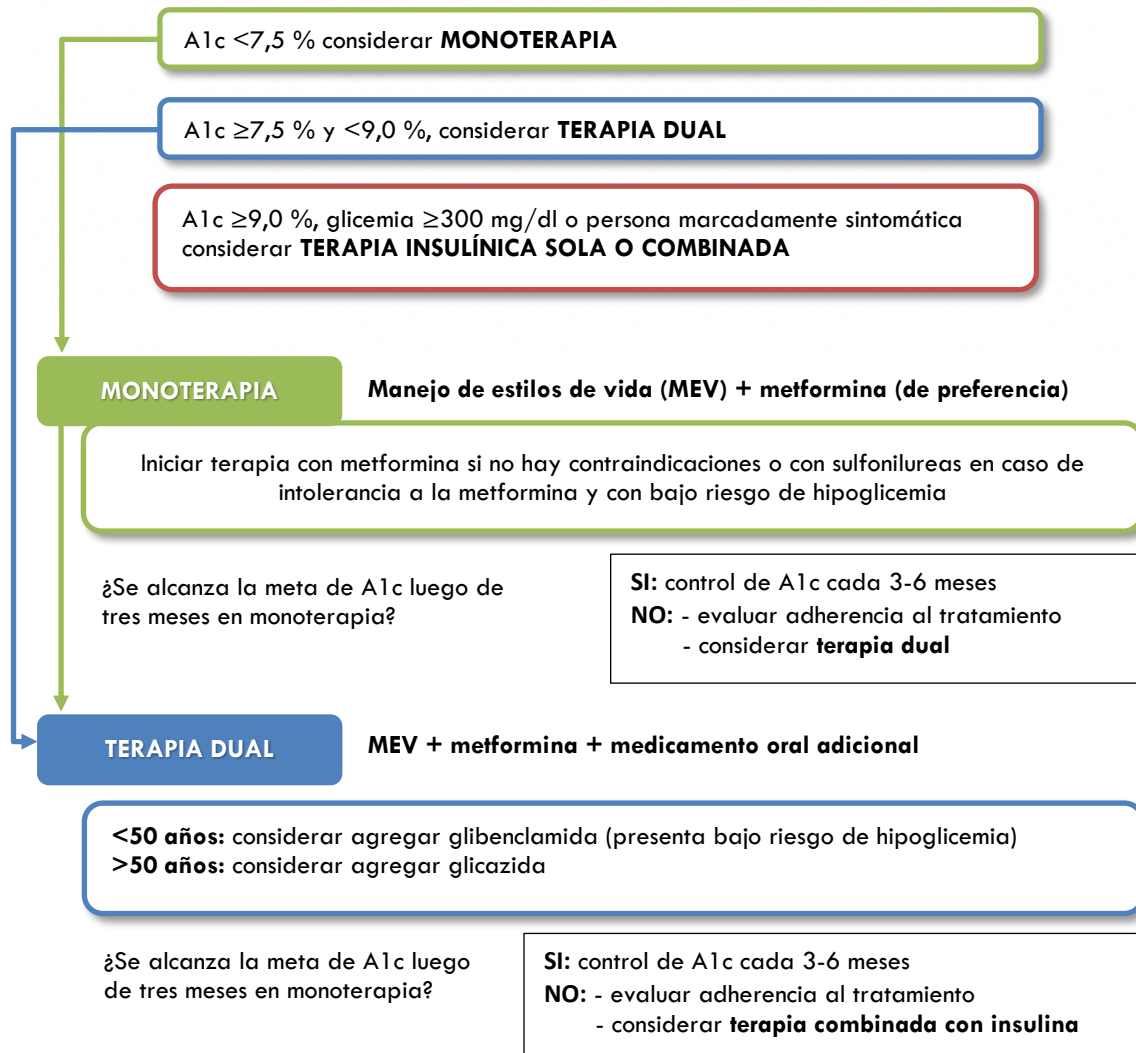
A1c <7,5 % considerar **MONOTERAPIA**

A1c ≥7,5 % y <9,0 %, considerar **TERAPIA DUAL**

A1c ≥9,0 %, glicemia ≥300 mg/dl o persona marcadamente sintomática considerar **TERAPIA INSULÍNICA SOLA O COMBINADA**

MONOTERAPIA

**Manejo de estilos de vida (MEV) + metformina (de preferencia)**

Iniciar terapia con metformina si no hay contraindicaciones o con sulfonilureas en caso de intolerancia a la metformina y con bajo riesgo de hipoglicemia

¿Se alcanza la meta de A1c luego de tres meses en monoterapia?

**SI:** control de A1c cada 3-6 meses
**NO:** - evaluar adherencia al tratamiento
- considerar **terapia dual**

TERAPIA DUAL

**MEV + metformina + medicamento oral adicional**

**<50 años:** considerar agregar glibenclamida (presenta bajo riesgo de hipoglicemia)
**>50 años:** considerar agregar glicazida

¿Se alcanza la meta de A1c luego de tres meses en monoterapia?

**SI:** control de A1c cada 3-6 meses
**NO:** - evaluar adherencia al tratamiento
- considerar **terapia combinada con insulina**